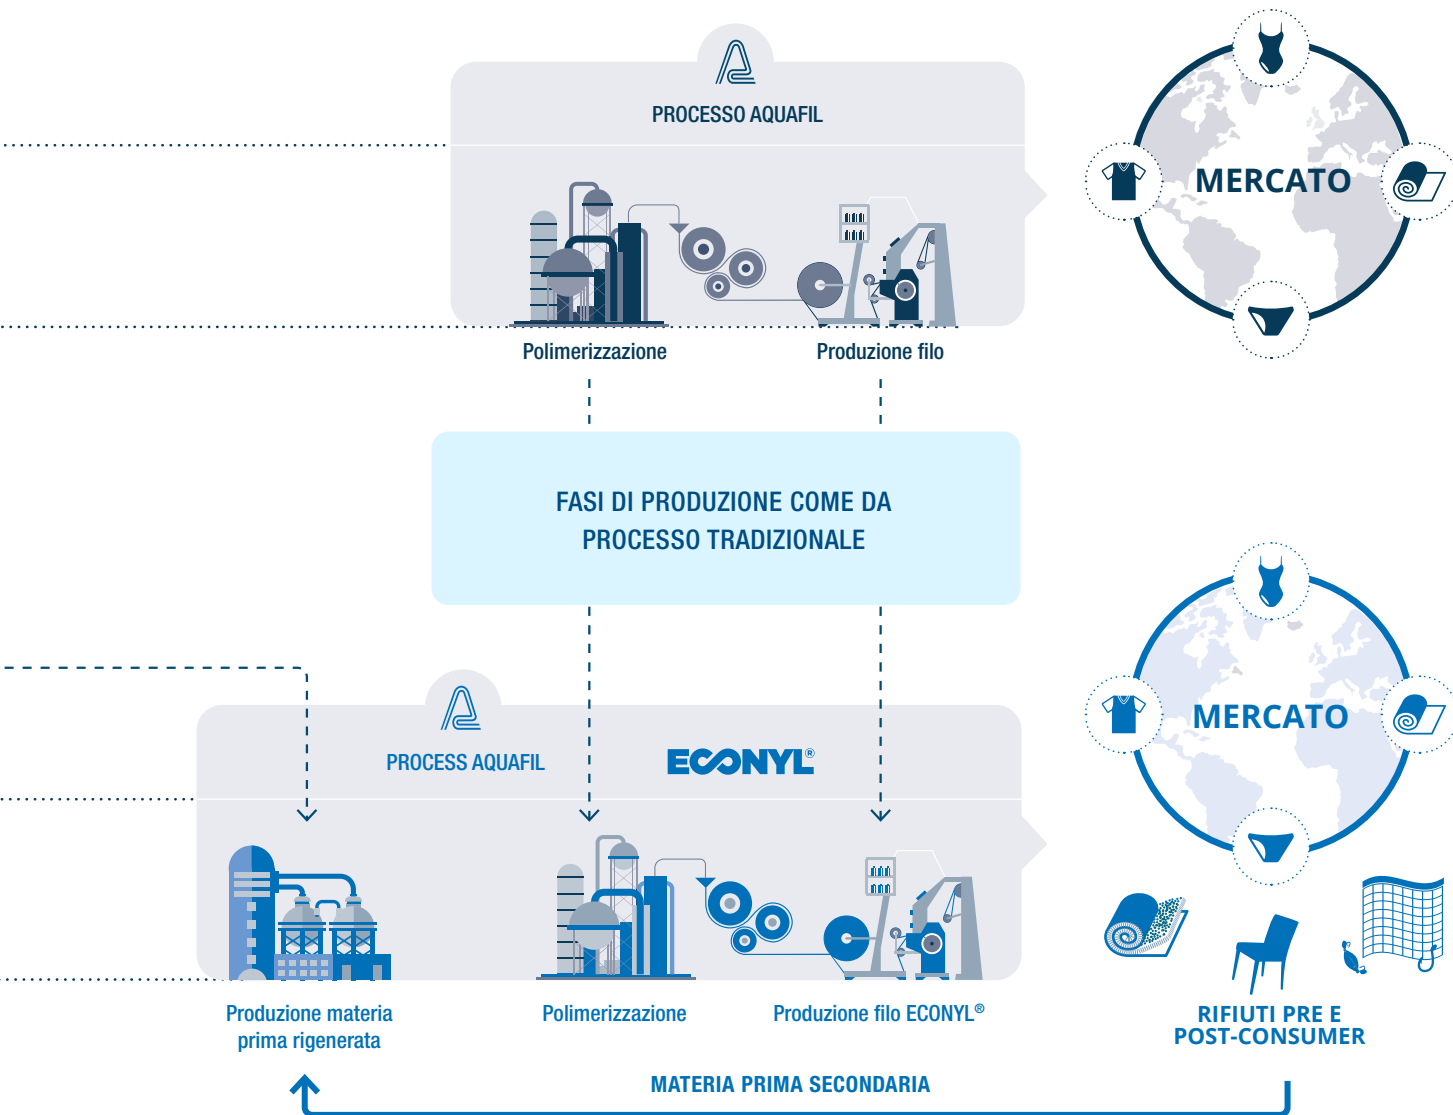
PROCESSO AQUAFIL

MERCATO

Polimerizzazione

Produzione filo

FASI DI PRODUZIONE COME DA PROCESSO TRADIZIONALE

MERCATO

PROCESS AQUAFIL

ECONYL®

Produzione materia prima rigenerata

Polimerizzazione

Produzione filo ECONYL®

RIFIUTI PRE E POST-CONSUMER

MATERIA PRIMA SECONDARIA